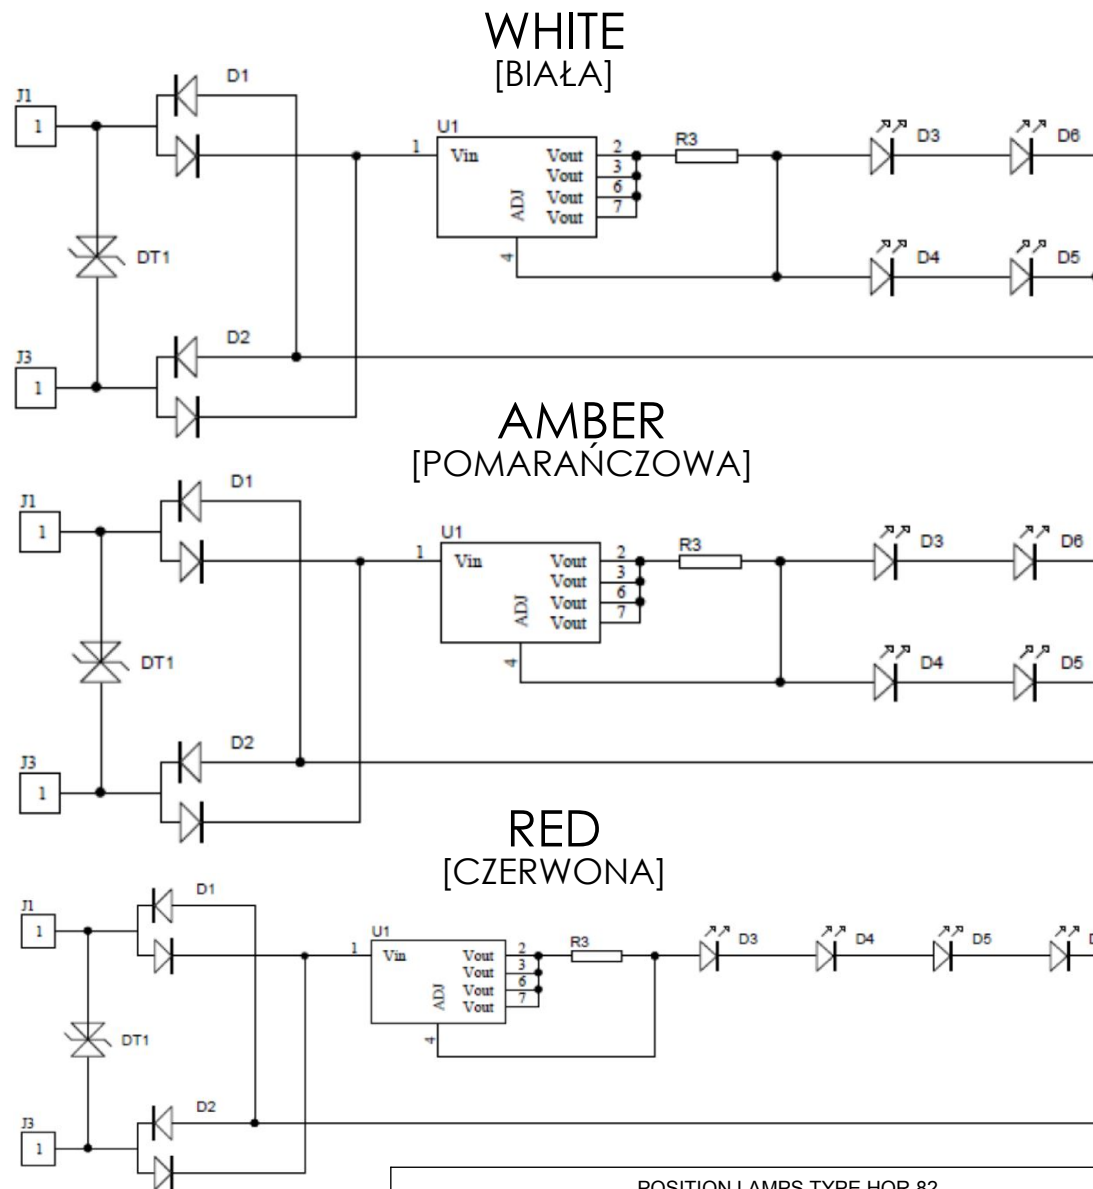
WHITE
[BIAŁA]

J1
1
D1
DT1
J3
1
D2
U1
1
Vin
Vout
Vout
Vout
Vout
ADJ
2
3
6
7
4
R3
D3
D6
D4
D5

AMBER
[POMARAŃCZOWA]

J1
1
D1
DT1
J3
1
D2
U1
1
Vin
Vout
Vout
Vout
Vout
ADJ
2
3
6
7
4
R3
D3
D6
D4
D5

RED
[CZERWONA]

J1
1
D1
DT1
J3
1
D2
U1
1
Vin
Vout
Vout
Vout
Vout
ADJ
2
3
6
7
4
R3
D3
D4
D5
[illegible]

POSITION LAMPS TYPE HOP-82